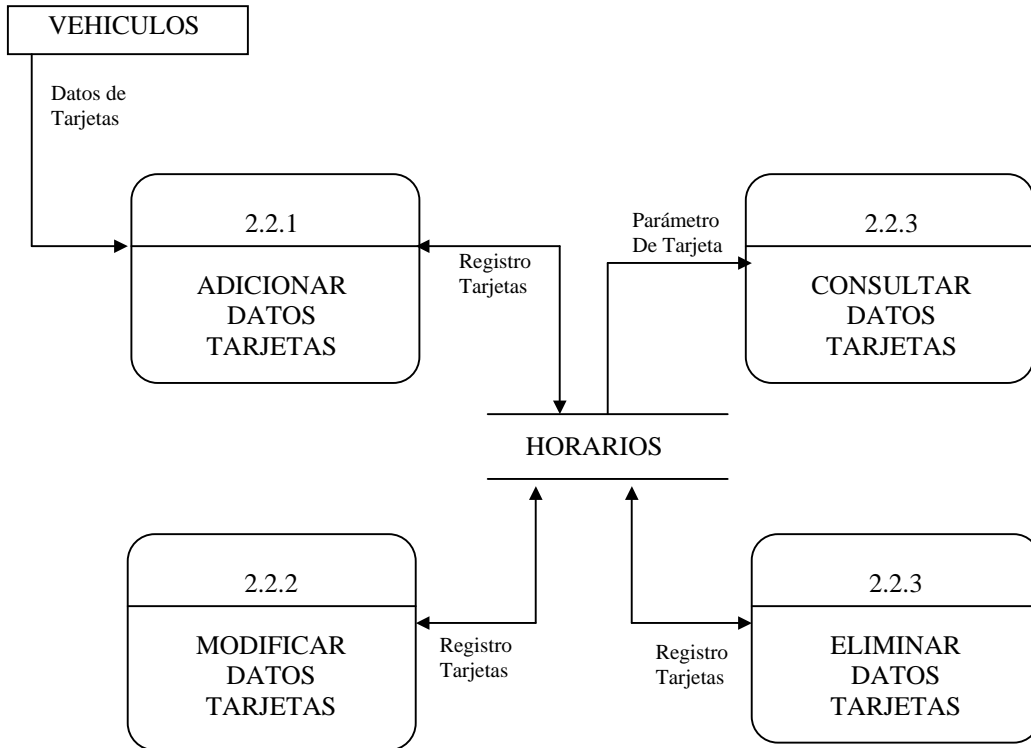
VEHICULOS

Datos de Tarjetas

2.2.1

ADICIONAR DATOS TARJETAS

Registro Tarjetas

Parámetro De Tarjeta

2.2.3

CONSULTAR DATOS TARJETAS

HORARIOS

2.2.2

MODIFICAR DATOS TARJETAS

Registro Tarjetas

Registro Tarjetas

2.2.3

ELIMINAR DATOS TARJETAS